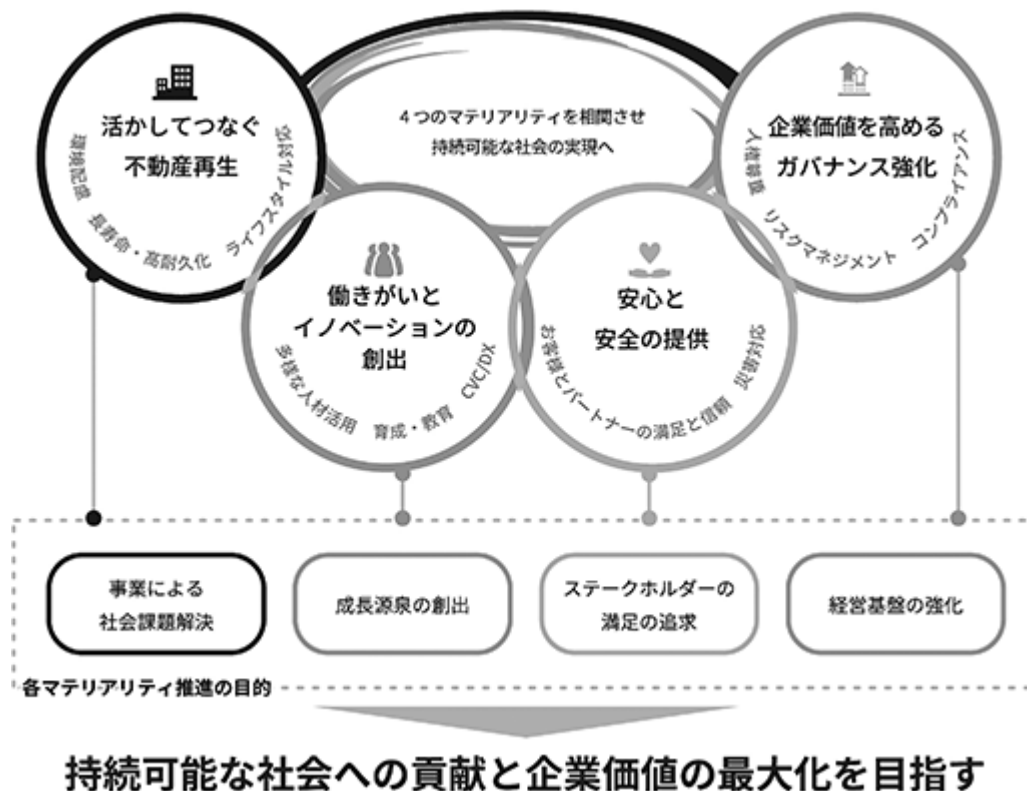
4つのマテリアリティを相関させ
持続可能な社会の実現へ

活かしてつなぐ
不動産再生

環境配慮
長寿命・高耐久化
ライフスタイル対応

企業価値を高める
ガバナンス強化

人権尊重
リスクマネジメント
コンプライアンス

働きがいと
イノベーションの
創出

多様な人材活用
育成・教育
CVC/DX

安心と
安全の提供

お客様とパートナーの満足と信頼
災害対応

事業による
社会課題解決

成長源泉の創出

ステークホルダーの
満足の追求

経営基盤の強化

各マテリアリティ推進の目的

持続可能な社会への貢献と企業価値の最大化を目指す